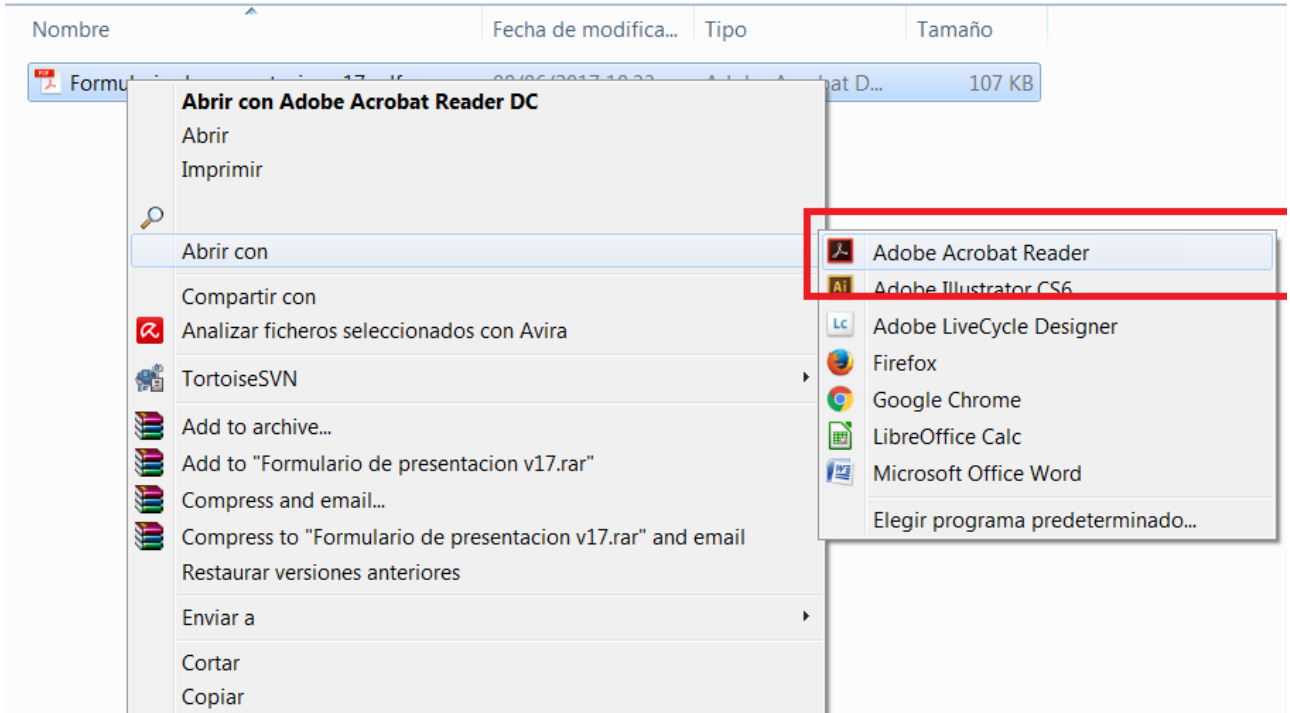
Nombre | Fecha de modifica... | Tipo | Tamaño

Formul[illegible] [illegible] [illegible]bat D... 107 KB

Abrir con Adobe Acrobat Reader DC
Abrir
Imprimir

Abrir con
Compartir con
Analizar ficheros seleccionados con Avira
TortoiseSVN
Add to archive...
Add to "Formulario de presentacion v17.rar"
Compress and email...
Compress to "Formulario de presentacion v17.rar" and email
Restaurar versiones anteriores
Enviar a
Cortar
Copiar

Adobe Acrobat Reader
Adobe Illustrator CS6
Adobe LiveCycle Designer
Firefox
Google Chrome
LibreOffice Calc
Microsoft Office Word
Elegir programa predeterminado...